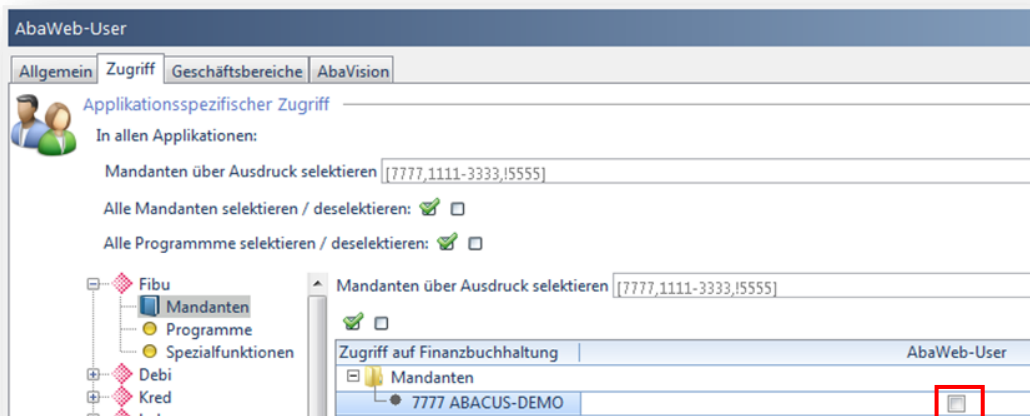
AbaWeb-User

Allgemein | Zugriff | Geschäftsbereiche | AbaVision

Applikationsspezifischer Zugriff

In allen Applikationen:

Mandanten über Ausdruck selektieren [7777,1111-3333,!5555]

Alle Mandanten selektieren / deselektieren:

Alle Programmme selektieren / deselektieren:

Fibu
Mandanten
Programme
Spezialfunktionen
Debi
Kred

Mandanten über Ausdruck selektieren [7777,1111-3333,!5555]

| Zugriff auf Finanzbuchhaltung | AbaWeb-User |
|---|---|
| Mandanten | |
| 7777 ABACUS-DEMO | |